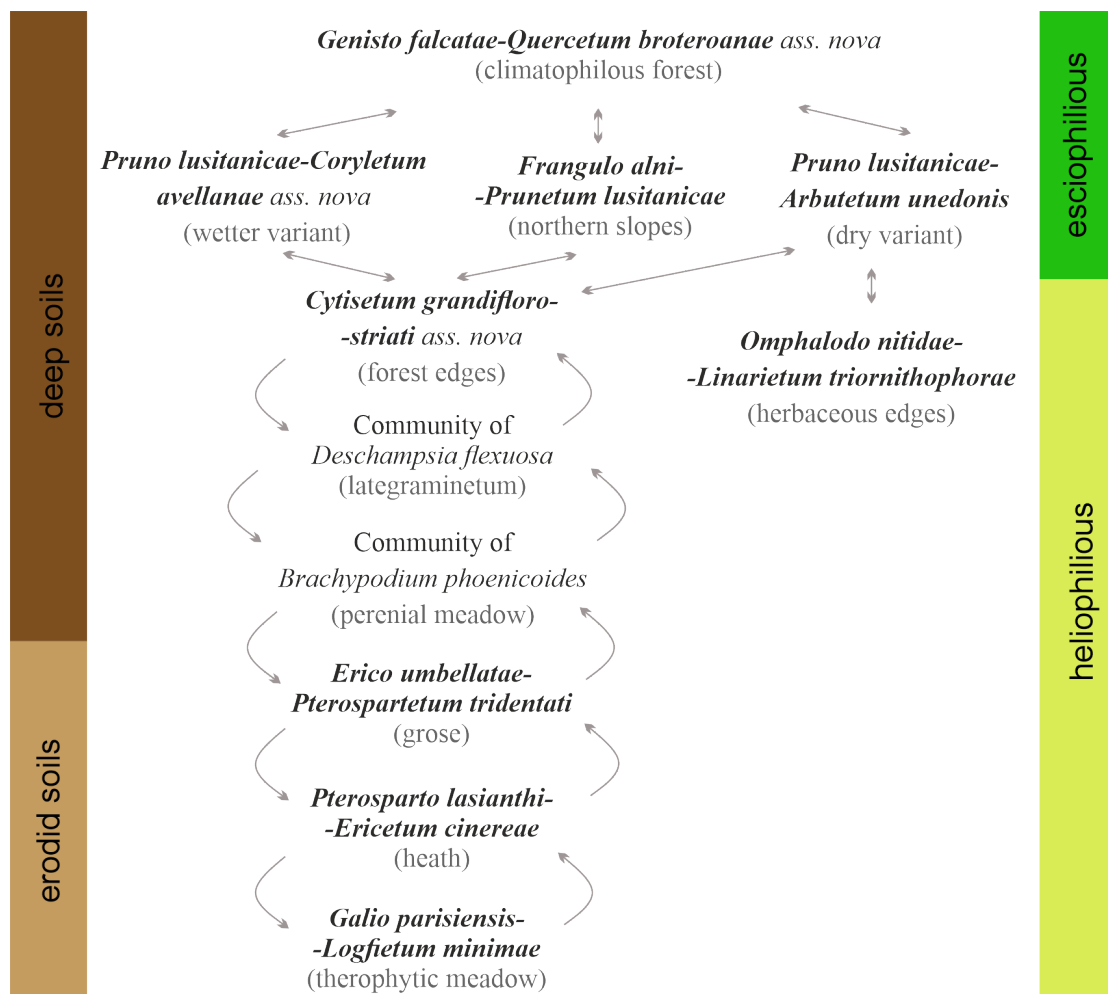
deep soils

erodid soils

Genisto falcatae-Quercetum broteroanae ass. nova
(climatophilous forest)

Pruno lusitanicae-Coryletum avellanae ass. nova
(wetter variant)

Frangulo alni--Prunetum lusitanicae
(northern slopes)

Pruno lusitanicae-Arbutetum unedonis
(dry variant)

Cytisetum grandifloro--striati ass. nova
(forest edges)

Omphalodo nitidae--Linarietum triornithophorae
(herbaceous edges)

Community of
Deschampsia flexuosa
(lategraminetum)

Community of
Brachypodium phoenicoides
(perenial meadow)

Erico umbellatae-Pterospartetum tridentati
(grose)

Pterosparto lasianthi--Ericetum cinereae
(heath)

Galio parisiensis--Logfietum minimae
(therophytic meadow)

esciophilious

heliophilious